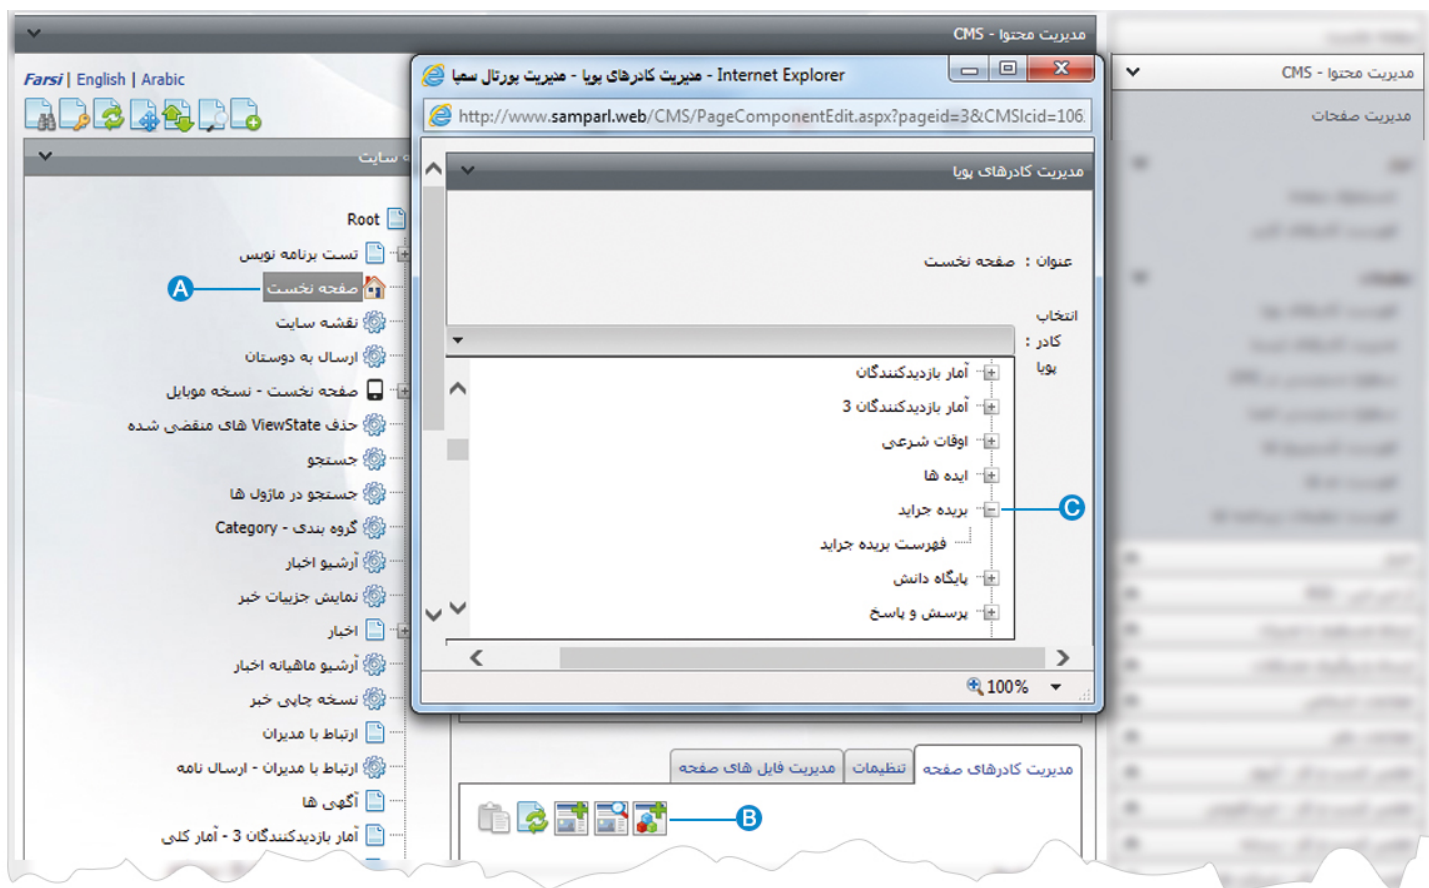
مدیریت محتوا - CMS

Farsi | English | Arabic

سایت

Root
تست برنامه نویس
صفحه نخست
نقشه سایت
ارسال به دوستان
صفحه نخست - نسخه موبایل
حذف ViewState های منقضی شده
جستجو
جستجو در ماژول ها
گروه بندی - Category
آرشیو اخبار
نمایش جزییات خبر
اخبار
آرشیو ماهیانه اخبار
نسخه چاپی خبر
ارتباط با مدیران
ارتباط با مدیران - ارسال نامه
آگهی ها
آمار بازدیدکنندگان 3 - آمار کلی

A

مدیریت کادرهای پویا - مدیریت پورتال سمپا - Internet Explorer
http://www.samparl.web/CMS/PageComponentEdit.aspx?pageid=3&CMSIcid=106

مدیریت کادرهای پویا

عنوان : صفحه نخست

انتخاب کادر : پویا

آمار بازدیدکنندگان
آمار بازدیدکنندگان 3
اوقات شرعی
ایده ها
بریده جراید
فهرست بریده جراید
پایگاه دانش
پرسش و پاسخ

C

100%

مدیریت کادرهای صفحه | تنظیمات | مدیریت فایل های صفحه

B

مدیریت محتوا - CMS
مدیریت صفحات